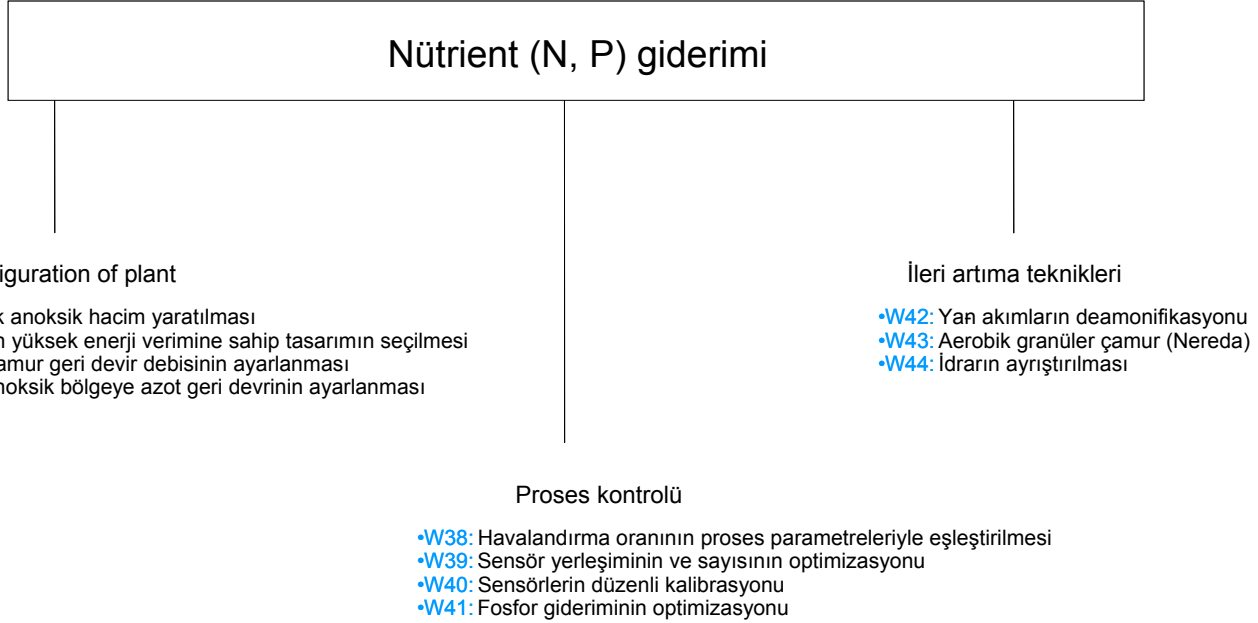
Nütrient (N, P) giderimi

iguration of plant

k anoksik hacim yaratılması
n yüksek enerji verimine sahip tasarımın seçilmesi
amur geri devir debisinin ayarlanması
noksik bölgeye azot geri devrinin ayarlanması

İleri artıma teknikleri

•W42: Yan akımların deamonifikasyonu
•W43: Aerobik granüler çamur (Nereda)
•W44: İdrarın ayrıştırılması

Proses kontrolü

•W38: Havalandırma oranının proses parametreleriyle eşleştirilmesi
•W39: Sensör yerleşiminin ve sayısının optimizasyonu
•W40: Sensörlerin düzenli kalibrasyonu
•W41: Fosfor gideriminin optimizasyonu